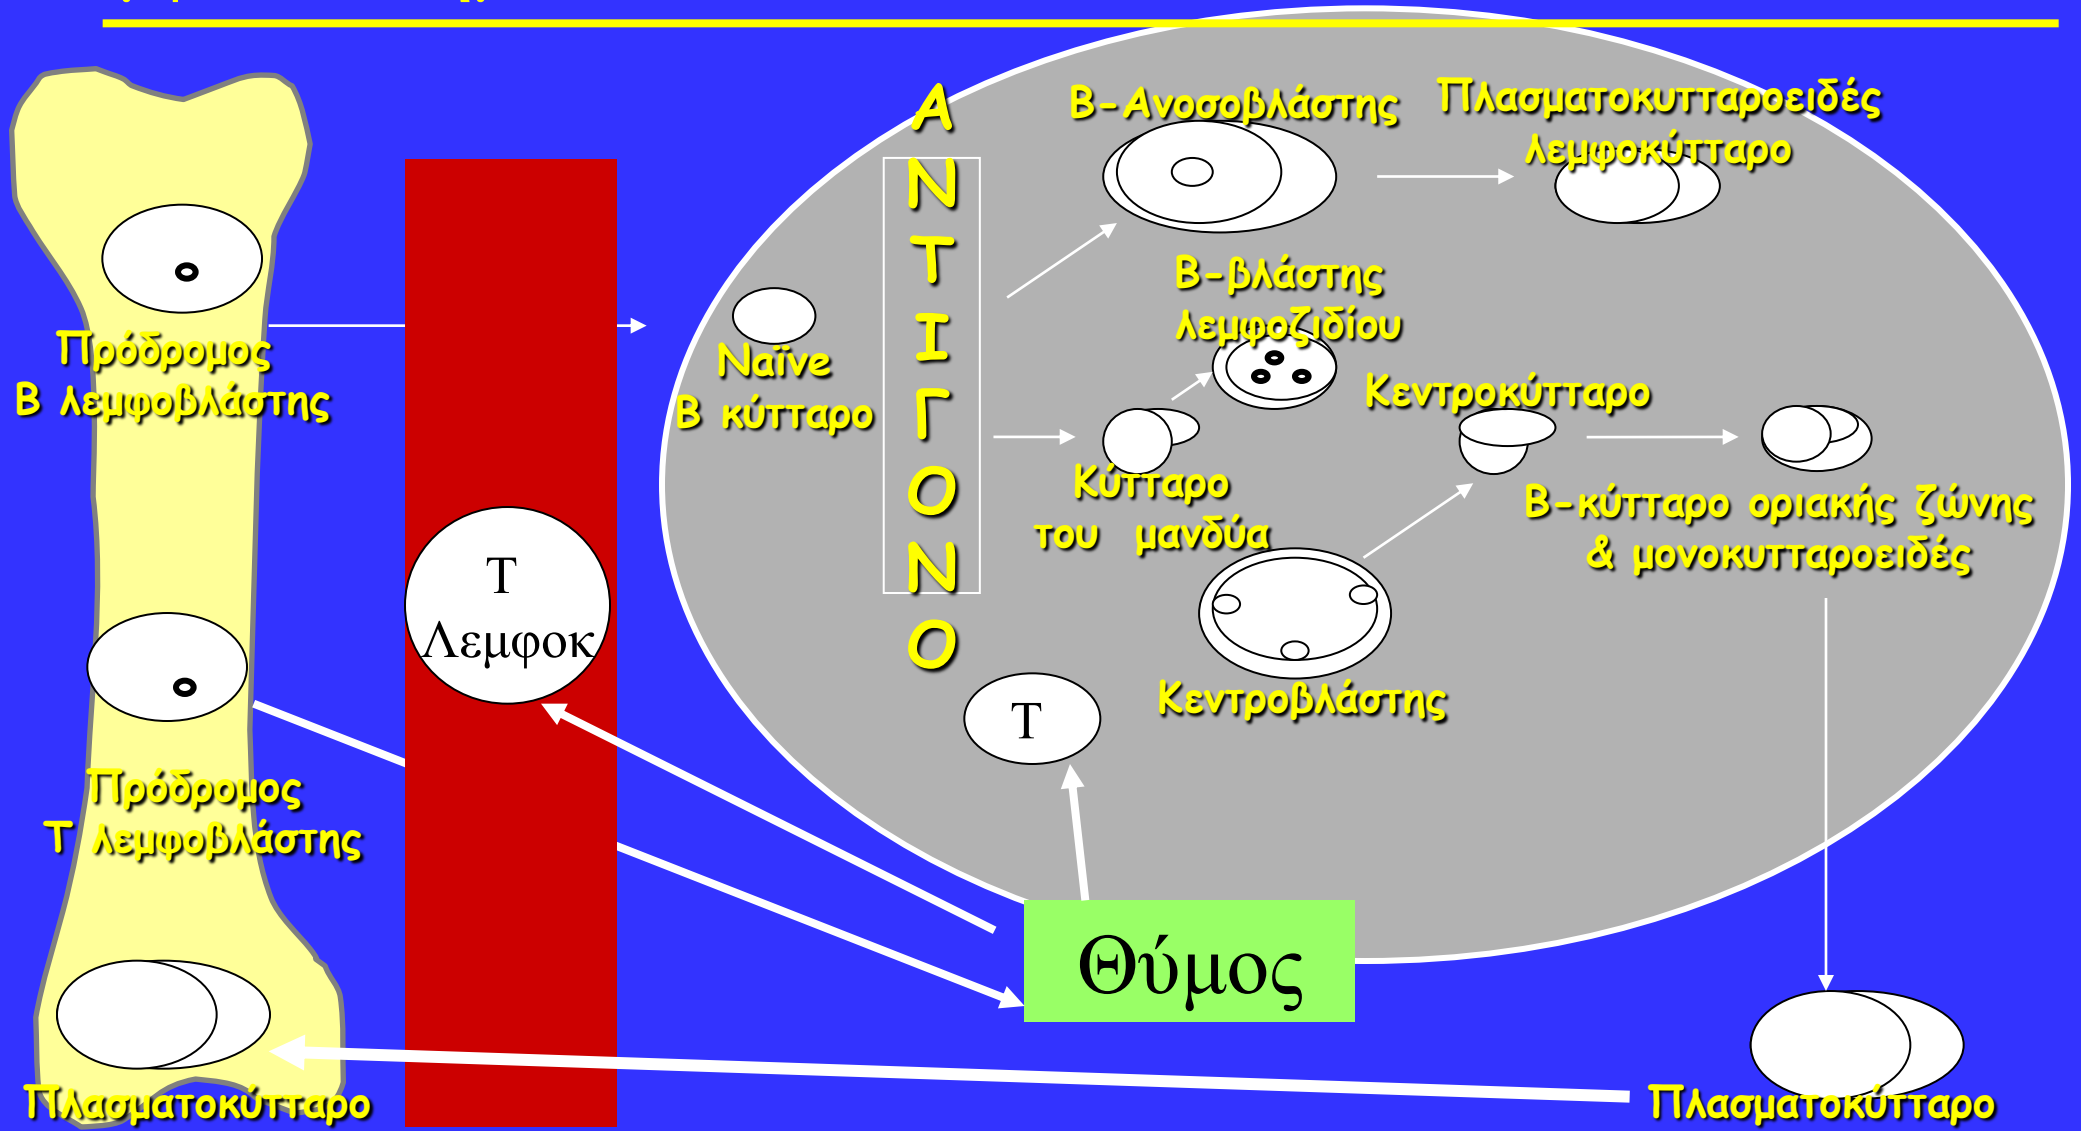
Πρόδρομος Β λεμφοβλάστης

Πρόδρομος Τ λεμφοβλάστης

Πλασματοκύτταρο

Τ Λεμφοκ

Naïve Β κύτταρο

ΑΝΤΙΓΟΝΟ

Β-Ανοσοβλάστης

Πλασματοκυτταροειδές λεμφοκύτταρο

Β-βλάστης λεμφοζιδίου

Κεντροκύτταρο

Κύτταρο του μανδύα

Β-κύτταρο οριακής ζώνης & μονοκυτταροειδές

Κεντροβλάστης

Τ

Θύμος

Πλασματοκύτταρο